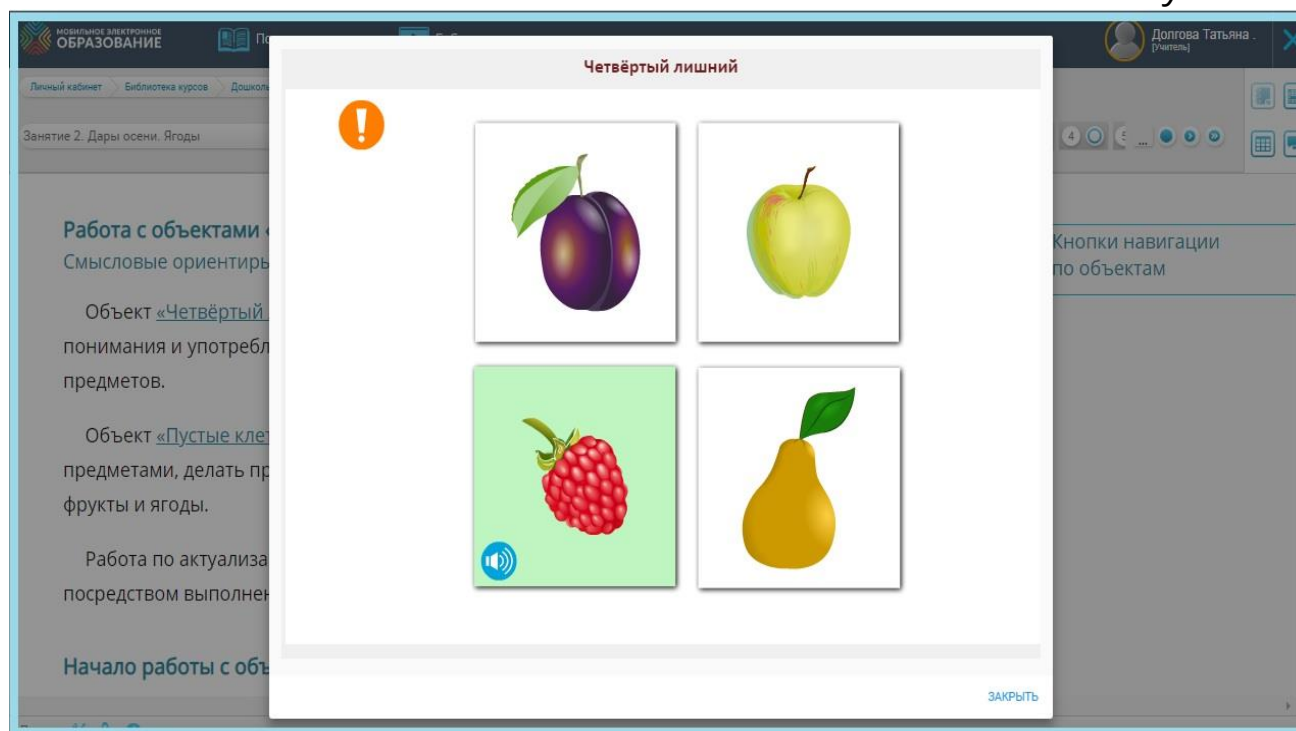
МОБИЛЬНОЕ ЭЛЕКТРОННОЕ ОБРАЗОВАНИЕ

Долгова Татьяна .
[Учитель]

Личный кабинет › Библиотека курсов › Дошколь

Занятие 2. Дары осени. Ягоды

Четвёртый лишний

Работа с объектами «
Смысловые ориентиры

Объект «Четвёртый
понимания и употребл
предметов.

Объект «Пустые клет
предметами, делать пр
фрукты и ягоды.

Работа по актуализа
посредством выполнен

Начало работы с объ

Кнопки навигации
по объектам

ЗАКРЫТЬ